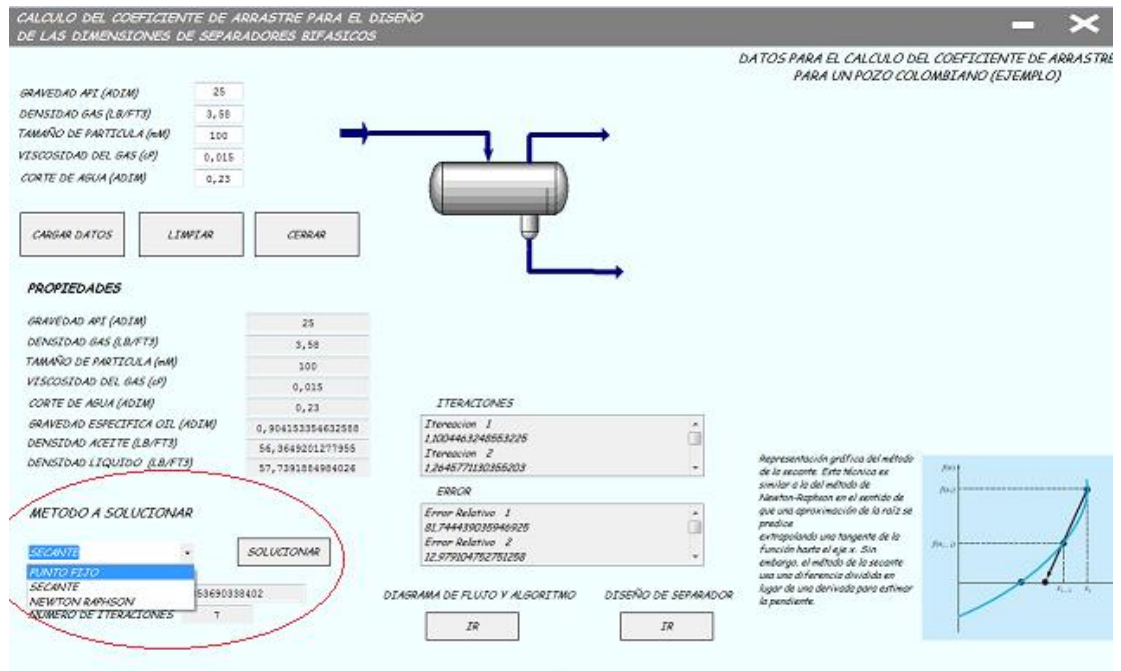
CALCULO DEL COEFICIENTE DE ARRASTRE PARA EL DISEÑO DE LAS DIMENSIONES DE SEPARADORES BIFASICOS

DATOS PARA EL CALCULO DEL COEFICIENTE DE ARRASTRE PARA UN POZO COLOMBIANO (EJEMPLO)

GRAVEDAD API (ADIM) 25
DENSIDAD GAS (LB/FT3) 3,58
TAMAÑO DE PARTICULA (mM) 100
VISCOSIDAD DEL GAS (cP) 0,015
CORTE DE AGUA (ADIM) 0,23

CARGAR DATOS
LIMPIAR
CERRAR

PROPIEDADES

| | |
|---|---|
| GRAVEDAD API (ADIM) | 25 |
| DENSIDAD GAS (LB/FT3) | 3,58 |
| TAMAÑO DE PARTICULA (mM) | 100 |
| VISCOSIDAD DEL GAS (cP) | 0,015 |
| CORTE DE AGUA (ADIM) | 0,23 |
| GRAVEDAD ESPECIFICA OIL (ADIM) | 0,904153354632588 |
| DENSIDAD ACEITE (LB/FT3) | 56,3649201277955 |
| DENSIDAD LIQUIDO (LB/FT3) | 57,7391884984026 |

ITERACIONES
Iteracion 1
1,10044632485553225
Iteracion 2
1,26457711303552031

ERROR
Error Relativo 1
81,7444390359469925
Error Relativo 2
12,979104792751258

METODO A SOLUCIONAR
SECANTE
PUNTO FIJO
SECANTE
NEWTON RAPHSON
SOLUCIONAR
53690338402
NUMERO DE ITERACIONES 7

DIAGRAMA DE FLUJO Y ALGORITMO
IR
DISEÑO DE SEPARADOR
IR

Representación gráfica del método de la secante. Esta técnica es similar a la del método de Newton-Raphson en el sentido de que una aproximación de la raíz se predice extrapolando una tangente de la función hasta el eje x. Sin embargo, el método de la secante usa una diferencia dividida en lugar de una derivada para estimar la pendiente.

$f(x)$
$f(x_i)$
$f(x_{i-1})$
$x_{i-1}$
$x_i$